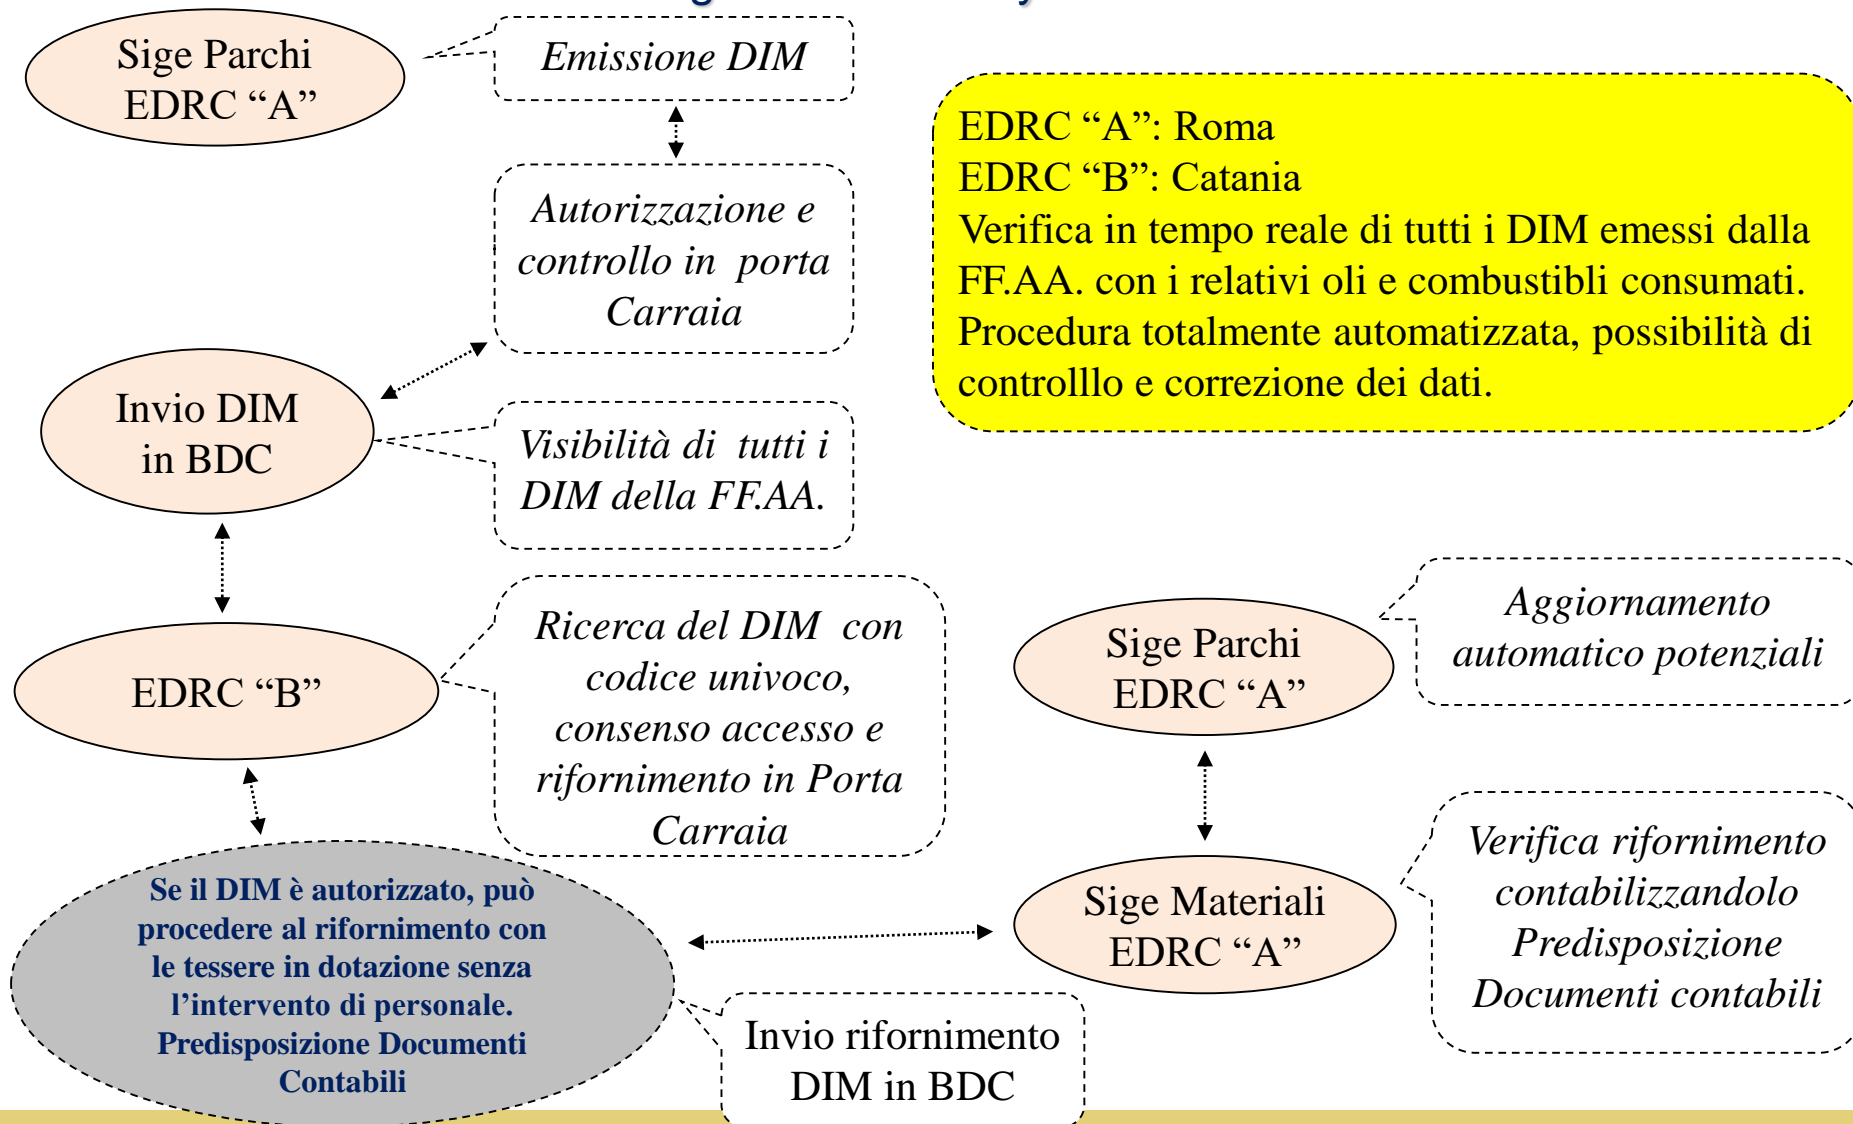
Sige Parchi EDRC “A”

Emissione DIM

EDRC “A”: Roma
EDRC “B”: Catania
Verifica in tempo reale di tutti i DIM emessi dalla FF.AA. con i relativi oli e combustibli consumati.
Procedura totalmente automatizzata, possibilità di controlllo e correzione dei dati.

Autorizzazione e controllo in porta Carraia

Invio DIM in BDC

Visibilità di tutti i DIM della FF.AA.

EDRC “B”

Ricerca del DIM con codice univoco, consenso accesso e rifornimento in Porta Carraia

Sige Parchi EDRC “A”

Aggiornamento automatico potenziali

Se il DIM è autorizzato, può procedere al rifornimento con le tessere in dotazione senza l’intervento di personale. Predisposizione Documenti Contabili

Sige Materiali EDRC “A”

Verifica rifornimento contabilizzandolo Predisposizione Documenti contabili

Invio rifornimento DIM in BDC